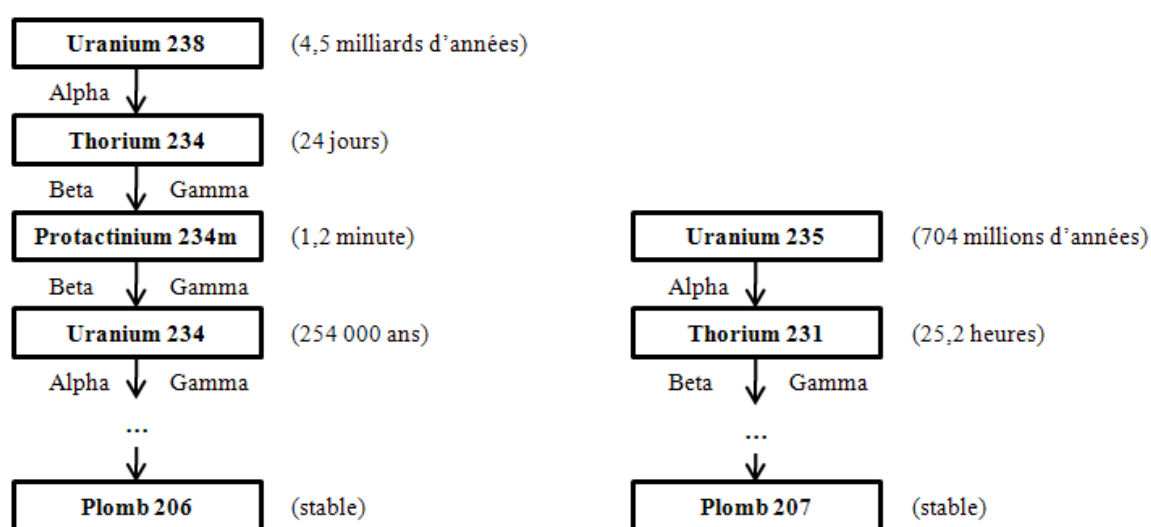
Uranium 238 (4,5 milliards d’années)

Alpha

Thorium 234 (24 jours)

Beta Gamma

Protactinium 234m (1,2 minute)

Beta Gamma

Uranium 234 (254 000 ans)

Alpha Gamma

…

Plomb 206 (stable)

Uranium 235 (704 millions d’années)

Alpha

Thorium 231 (25,2 heures)

Beta Gamma

…

Plomb 207 (stable)